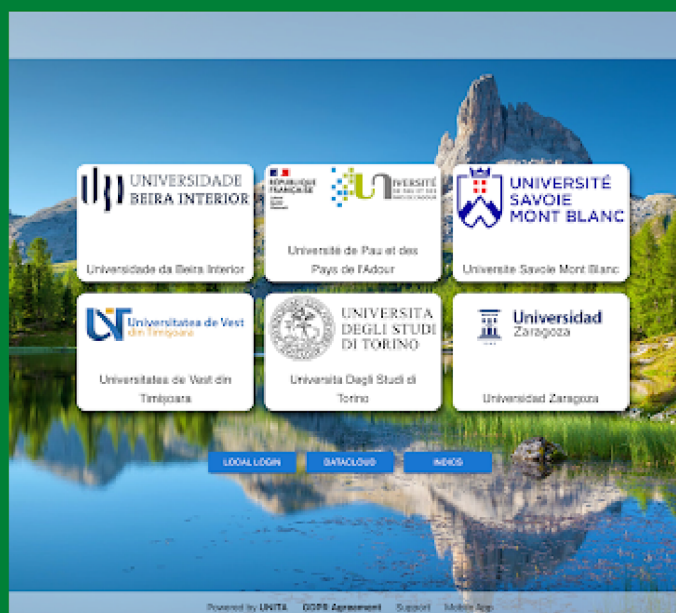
UNIVERSIDADE BEIRA INTERIOR

Universidade da Beira Interior

RÉPUBLIQUE FRANÇAISE

UNIVERSITÉ DE PAU ET DES PAYS DE L'ADOUR

Université de Pau et des Pays de l'Adour

UNIVERSITÉ SAVOIE MONT BLANC

Universite Savoie Mont Blanc

Universitatea de Vest din Timișoara

Universitatea de Vest din Timișoara

UNIVERSITÀ DEGLI STUDI DI TORINO

Universita Degli Studi di Torino

Universidad Zaragoza

Universidad Zaragoza

LOCAL LOGIN

DATACLOUD

INDICO

Powered by UNITA GDPR Agreement Support Mobile App